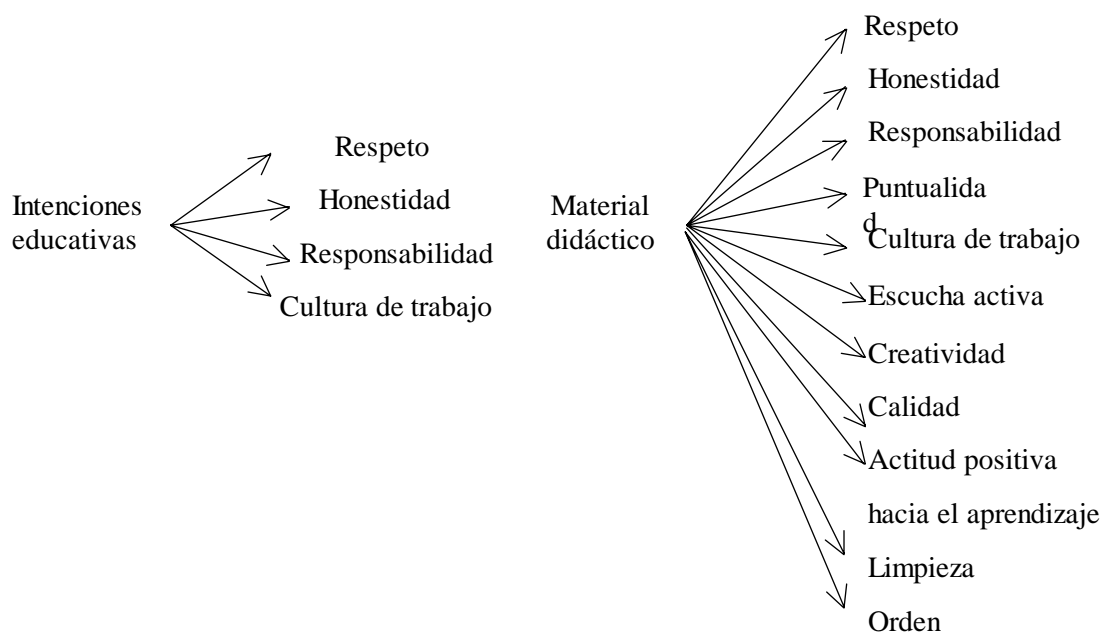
Intenciones educativas

Respeto

Honestidad

Responsabilidad

Cultura de trabajo

Material didáctico

Respeto

Honestidad

Responsabilidad

Puntualidad

Cultura de trabajo

Escucha activa

Creatividad

Calidad

Actitud positiva hacia el aprendizaje

Limpieza

Orden